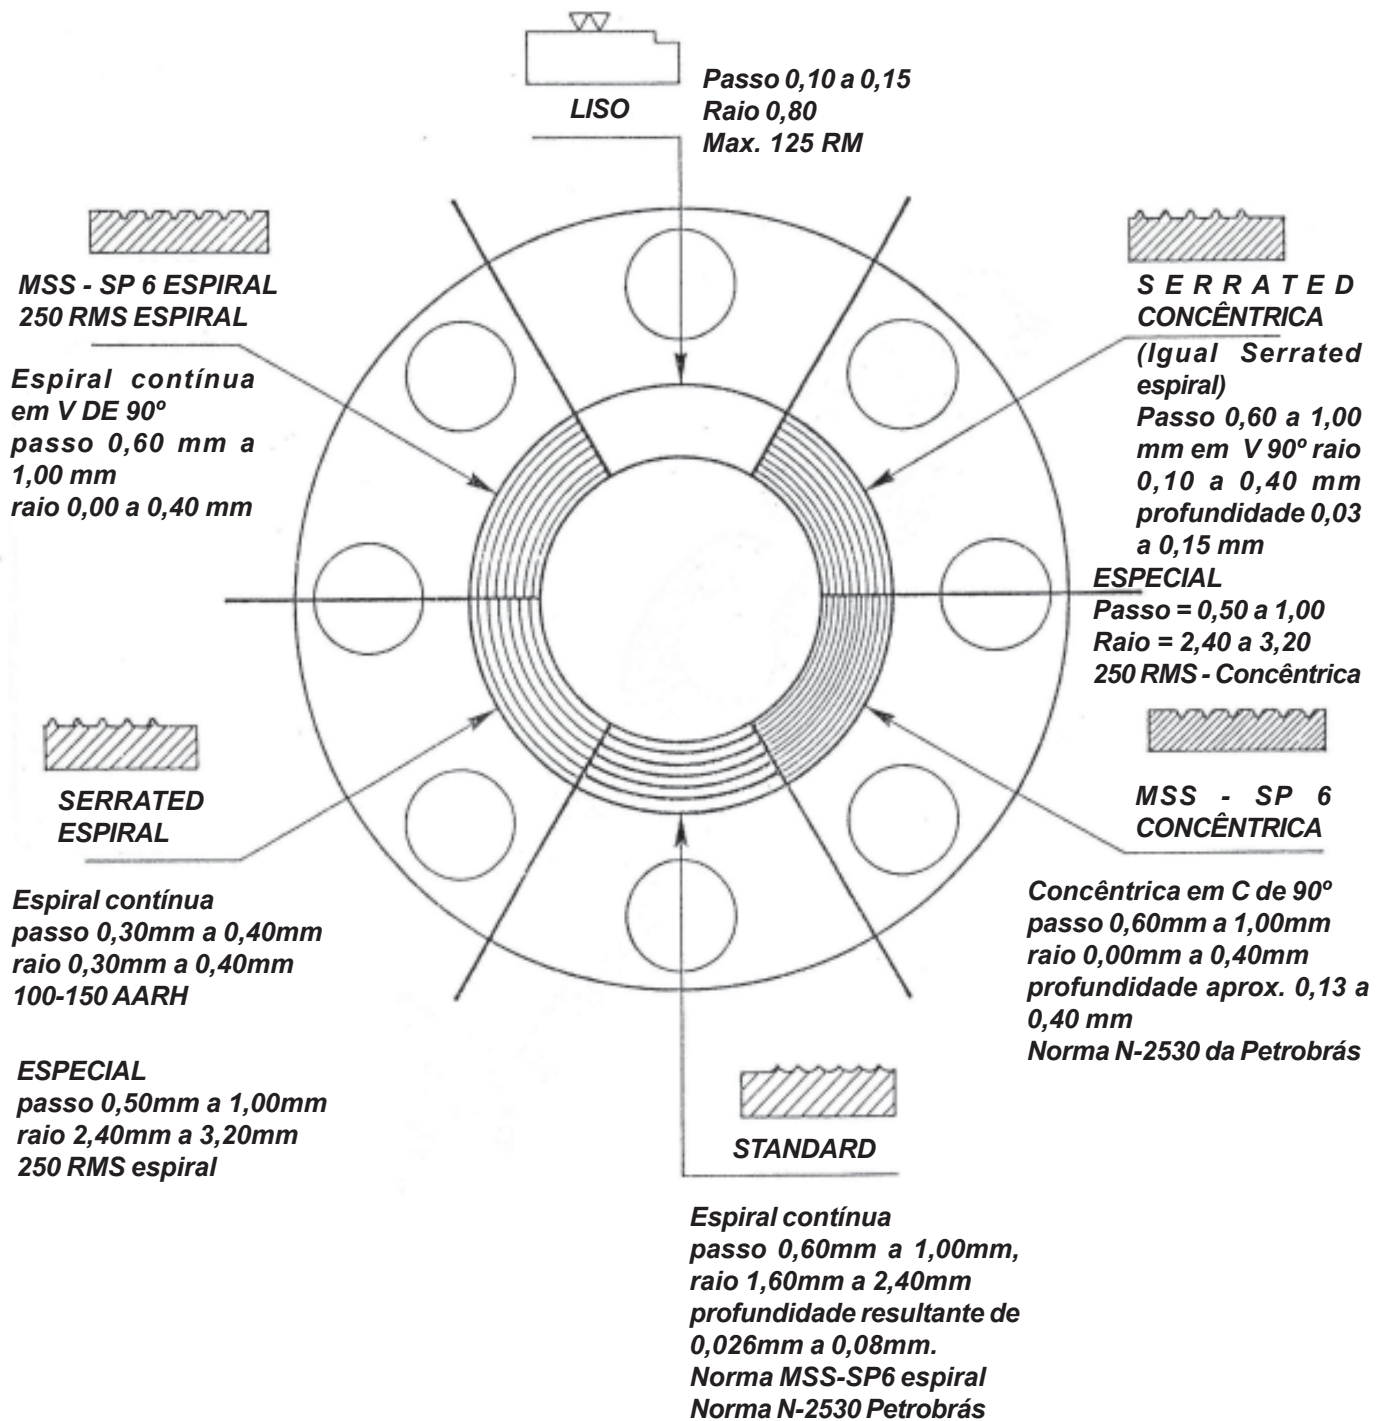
LISO

Passo 0,10 a 0,15
Raio 0,80
Max. 125 RM

MSS - SP 6 ESPIRAL
250 RMS ESPIRAL

Espiral contínua em V DE 90º passo 0,60 mm a 1,00 mm raio 0,00 a 0,40 mm

S E R R A T E D
CONCÊNTRICA
(Igual Serrated espiral)
Passo 0,60 a 1,00 mm em V 90º raio 0,10 a 0,40 mm profundidade 0,03 a 0,15 mm

ESPECIAL
Passo = 0,50 a 1,00
Raio = 2,40 a 3,20
250 RMS - Concêntrica

SERRATED
ESPIRAL

Espiral contínua
passo 0,30mm a 0,40mm
raio 0,30mm a 0,40mm
100-150 AARH

ESPECIAL
passo 0,50mm a 1,00mm
raio 2,40mm a 3,20mm
250 RMS espiral

MSS - SP 6
CONCÊNTRICA

Concêntrica em C de 90º
passo 0,60mm a 1,00mm
raio 0,00mm a 0,40mm
profundidade aprox. 0,13 a 0,40 mm
Norma N-2530 da Petrobrás

STANDARD

Espiral contínua
passo 0,60mm a 1,00mm,
raio 1,60mm a 2,40mm
profundidade resultante de 0,026mm a 0,08mm.
Norma MSS-SP6 espiral
Norma N-2530 Petrobrás